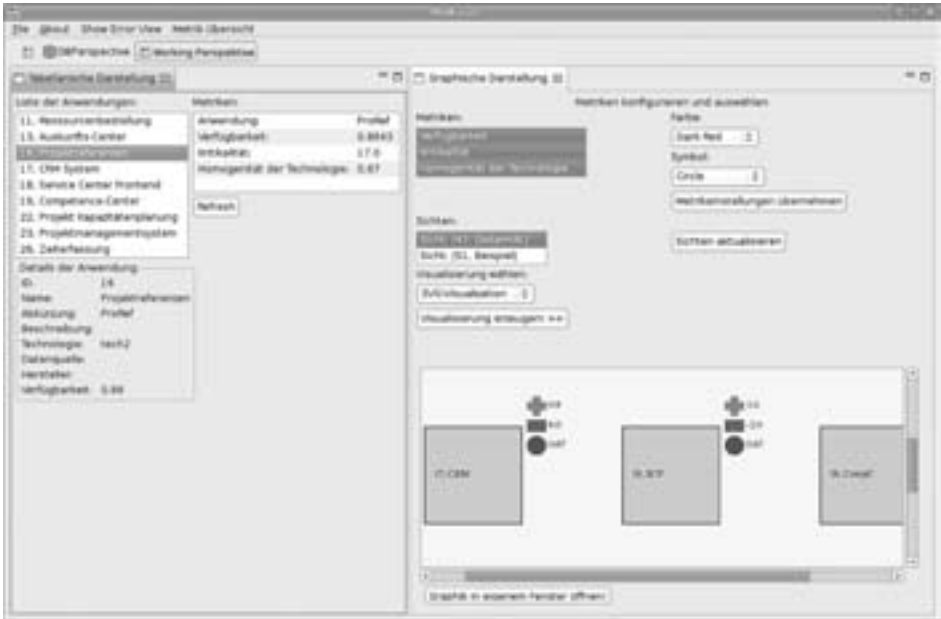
File About Show Error View Metrik Übersicht

DBPerspective Working Perspective

Tabellarische Darstellung

Liste der Anwendungen:

11. Ressourcenbestellung
13. Auskunfts-Center
14. Projektreferenzen
17. CRM System
18. Service Center Frontend
19. Competence-Center
22. Projekt Kapazitätenplanung
23. Projektmanagementsystem
26. Zeiterfassung

Metriken:

| Anwendung | ProRef |
|---|---|
| Verfügbarkeit: | 0.8643 |
| Kritikalität: | 17.0 |
| Homogenität der Technologie: | 0.67 |

Refresh

Details der Anwendung

ID: 14
Name: Projektreferenzen
Abkürzung: ProRef
Beschreibung:
Technologie: tech2
Datenquelle:
Hersteller:
Verfügbarkeit: 0.99

Graphische Darstellung

Metriken konfigurieren und auswählen

Metriken:
Verfügbarkeit
Kritikalität
Homogenität der Technologie

Farbe:
Dark Red
Symbol:
Circle

Metrikeinstellungen übernehmen

Sichten:
Sicht: [SVG Beispiel]
Sicht: [SL Beispiel]

Sichten aktualisieren

Visualisierung wählen:
SVGVisualisation

Visualisierung erzeugen >>

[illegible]
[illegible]
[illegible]

17.CRM

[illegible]
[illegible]
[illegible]

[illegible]

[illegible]

Graphik in externem Fenster öffnen